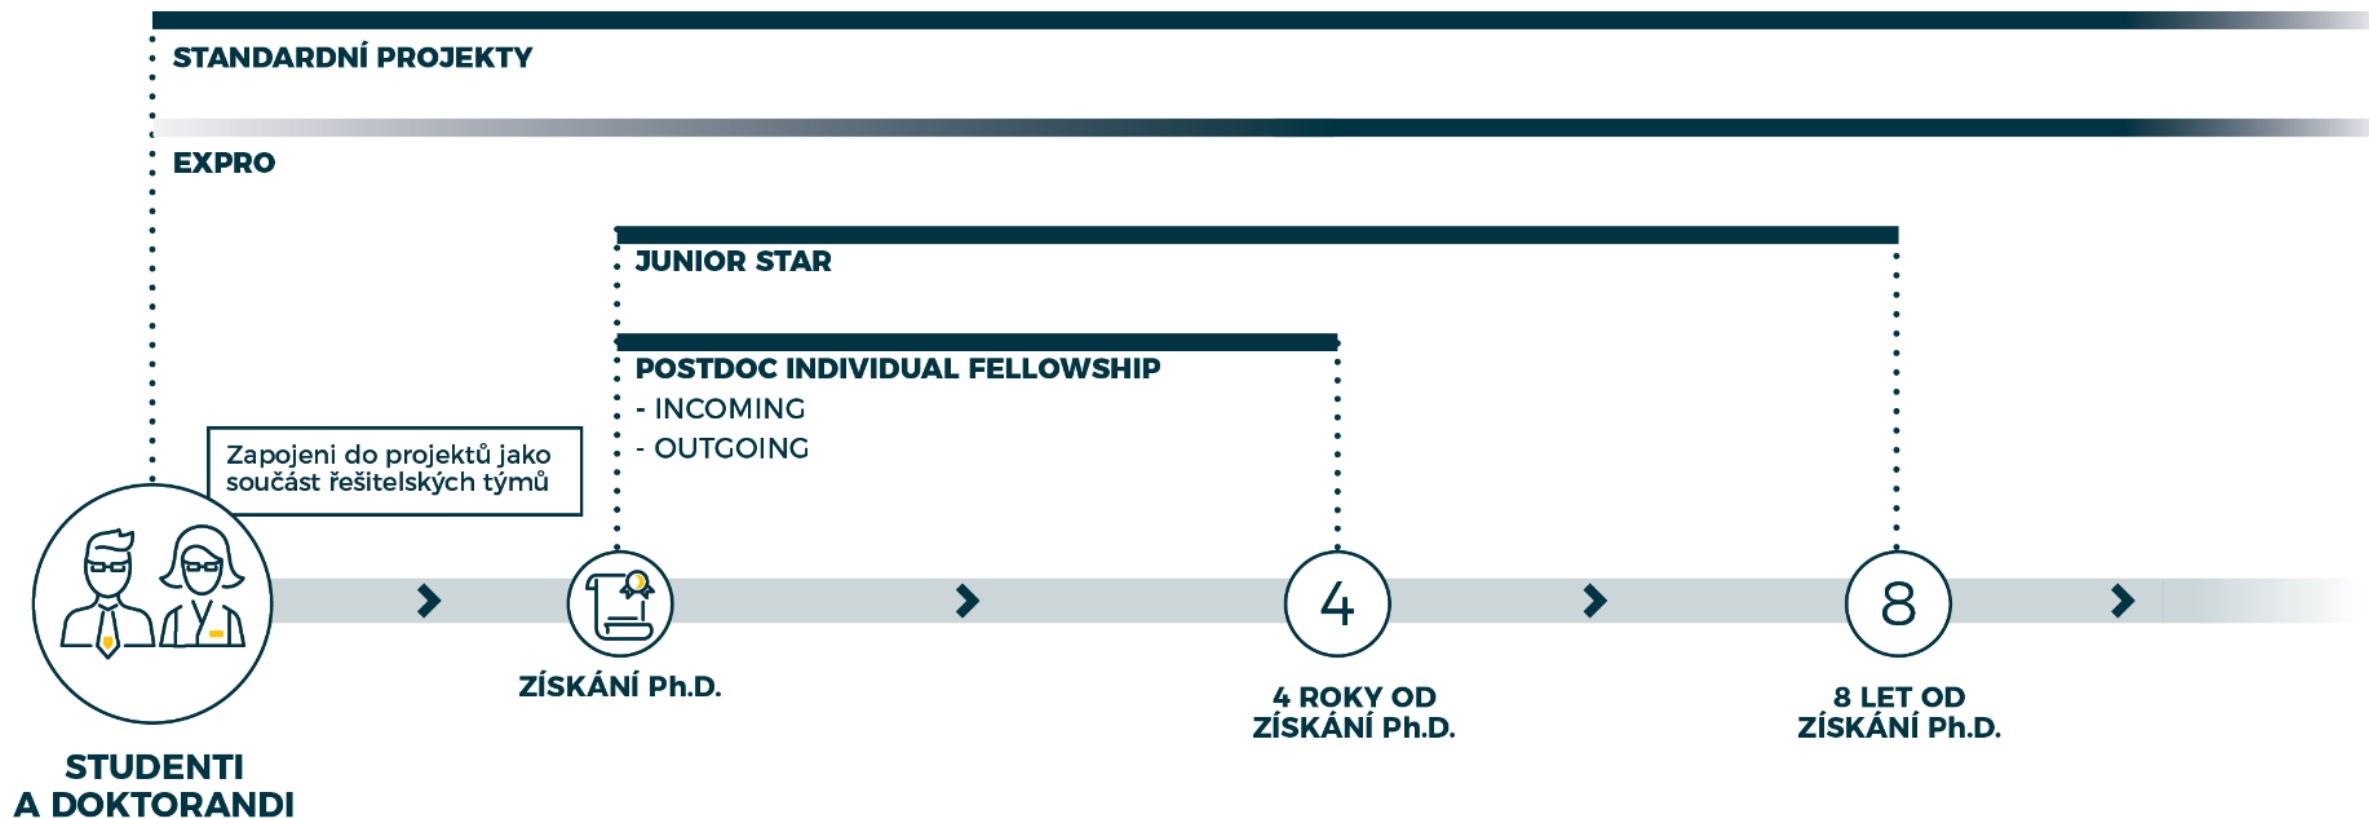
STANDARDNÍ PROJEKTY

EXPRO

JUNIOR STAR

POSTDOC INDIVIDUAL FELLOWSHIP
- INCOMING
- OUTGOING

Zapojeni do projektů jako součást řešitelských týmů

4

8

ZÍSKÁNÍ Ph.D.

4 ROKY OD ZÍSKÁNÍ Ph.D.

8 LET OD ZÍSKÁNÍ Ph.D.

STUDENTI A DOKTORANDI